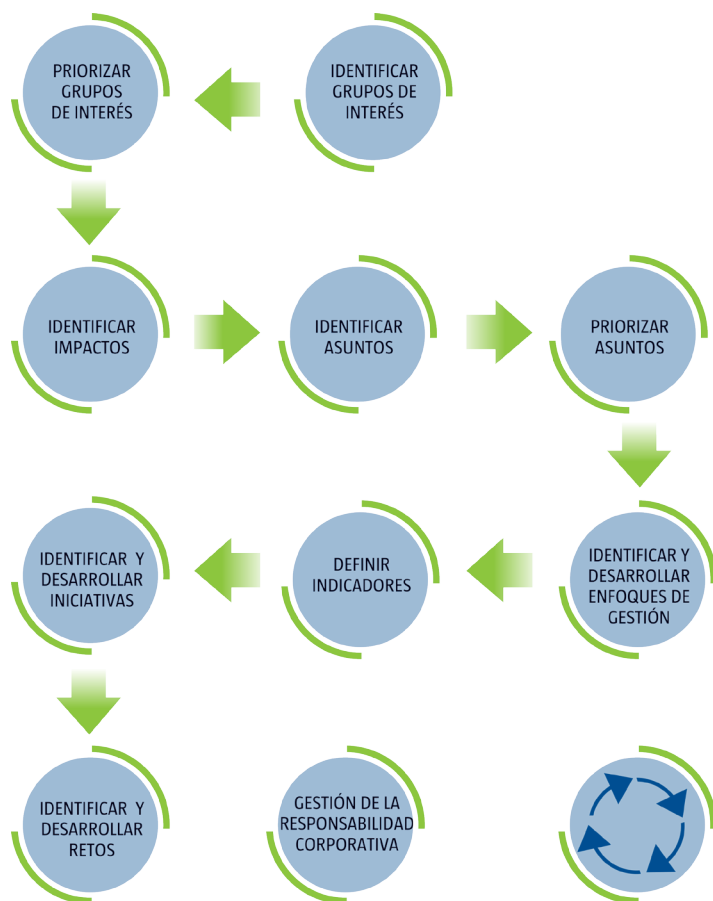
IDENTIFICAR GRUPOS DE INTERÉS

PRIORIZAR GRUPOS DE INTERÉS

IDENTIFICAR IMPACTOS

IDENTIFICAR ASUNTOS

PRIORIZAR ASUNTOS

IDENTIFICAR Y DESARROLLAR ENFOQUES DE GESTIÓN

DEFINIR INDICADORES

IDENTIFICAR Y DESARROLLAR INICIATIVAS

IDENTIFICAR Y DESARROLLAR RETOS

GESTIÓN DE LA RESPONSABILIDAD CORPORATIVA